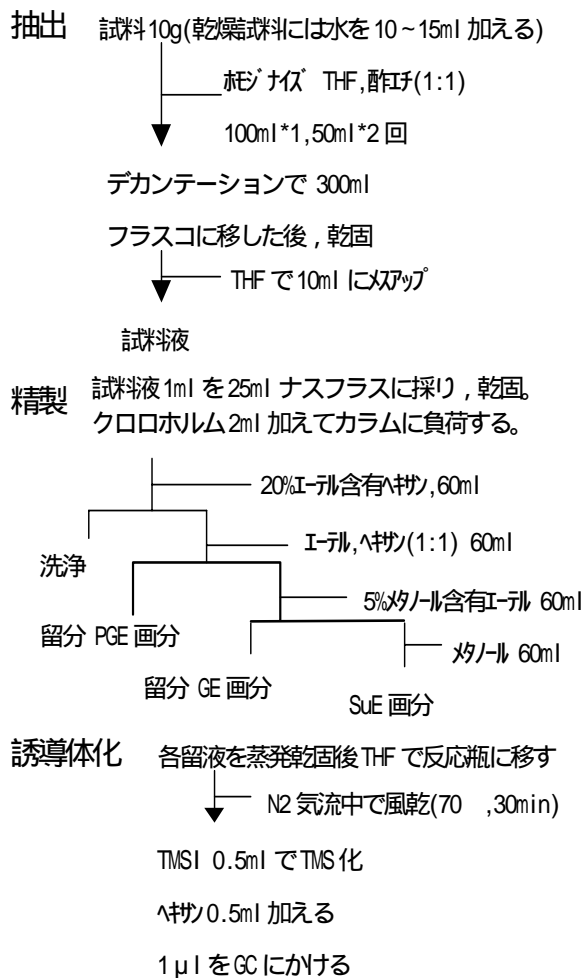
抽出　試料10g(乾燥試料には水を10～15ml 加える)

ﾎﾓｼﾞﾅｲｽﾞ THF,酢ｴﾁ(1:1)

100ml*1,50ml*2 回

デカンテーションで 300ml

フラスコに移した後，乾固

THF で10ml にﾒｽｱｯﾌﾟ

試料液

精製　試料液1ml を25ml ナスフラスに採り，乾固。クロロホルム2ml 加えてカラムに負荷する。

20%ｴｰﾃﾙ含有ﾍｷｻﾝ,60ml

洗浄

ｴｰﾃﾙ,ﾍｷｻﾝ(1:1) 60ml

留分 PGE 画分

5%ﾒﾀﾉｰﾙ含有ｴｰﾃﾙ 60ml

留分 GE 画分

ﾒﾀﾉｰﾙ 60ml

SuE 画分

誘導体化　各留液を蒸発乾固後THF で反応瓶に移す

N2 気流中で風乾(70 ,30min)

TMSI 0.5ml で TMS 化

ﾍｷｻﾝ 0.5ml 加える

1μl をGC にかける